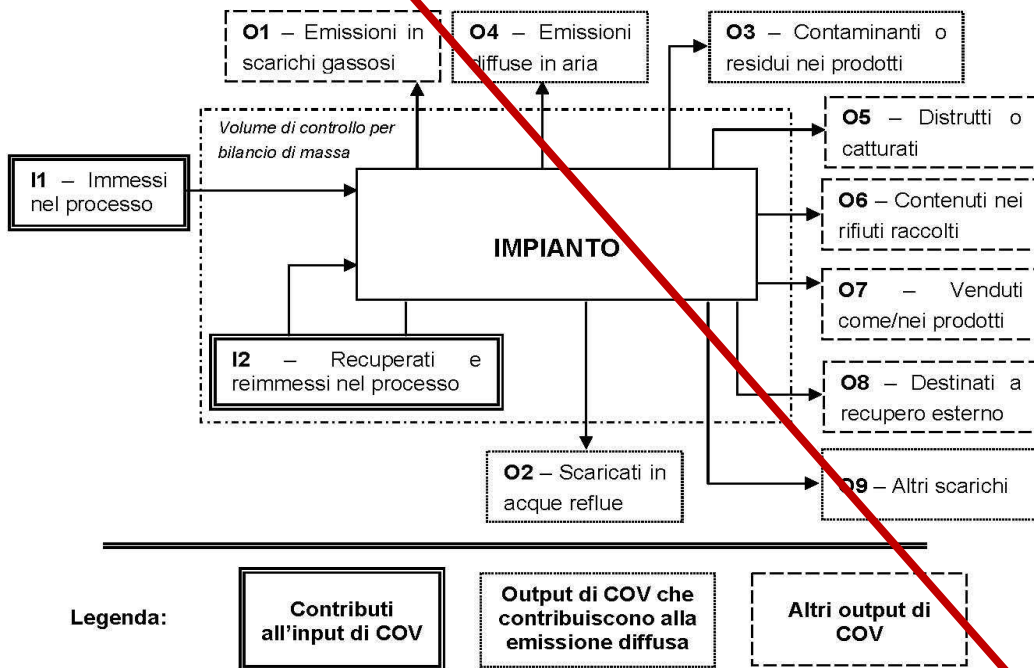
O1 – Emissioni in scarichi gassosi

O4 – Emissioni diffuse in aria

O3 – Contaminanti o residui nei prodotti

Volume di controllo per bilancio di massa

O5 – Distrutti o catturati

I1 – Immessi nel processo

O6 – Contenuti nei rifiuti raccolti

IMPIANTO

O7 – Venduti come/nei prodotti

I2 – Recuperati e reimmessi nel processo

O8 – Destinati a recupero esterno

O2 – Scaricati in acque reflue

O9 – Altri scarichi

Legenda:

Contributi all'input di COV

Output di COV che contribuiscono alla emissione diffusa

Altri output di COV